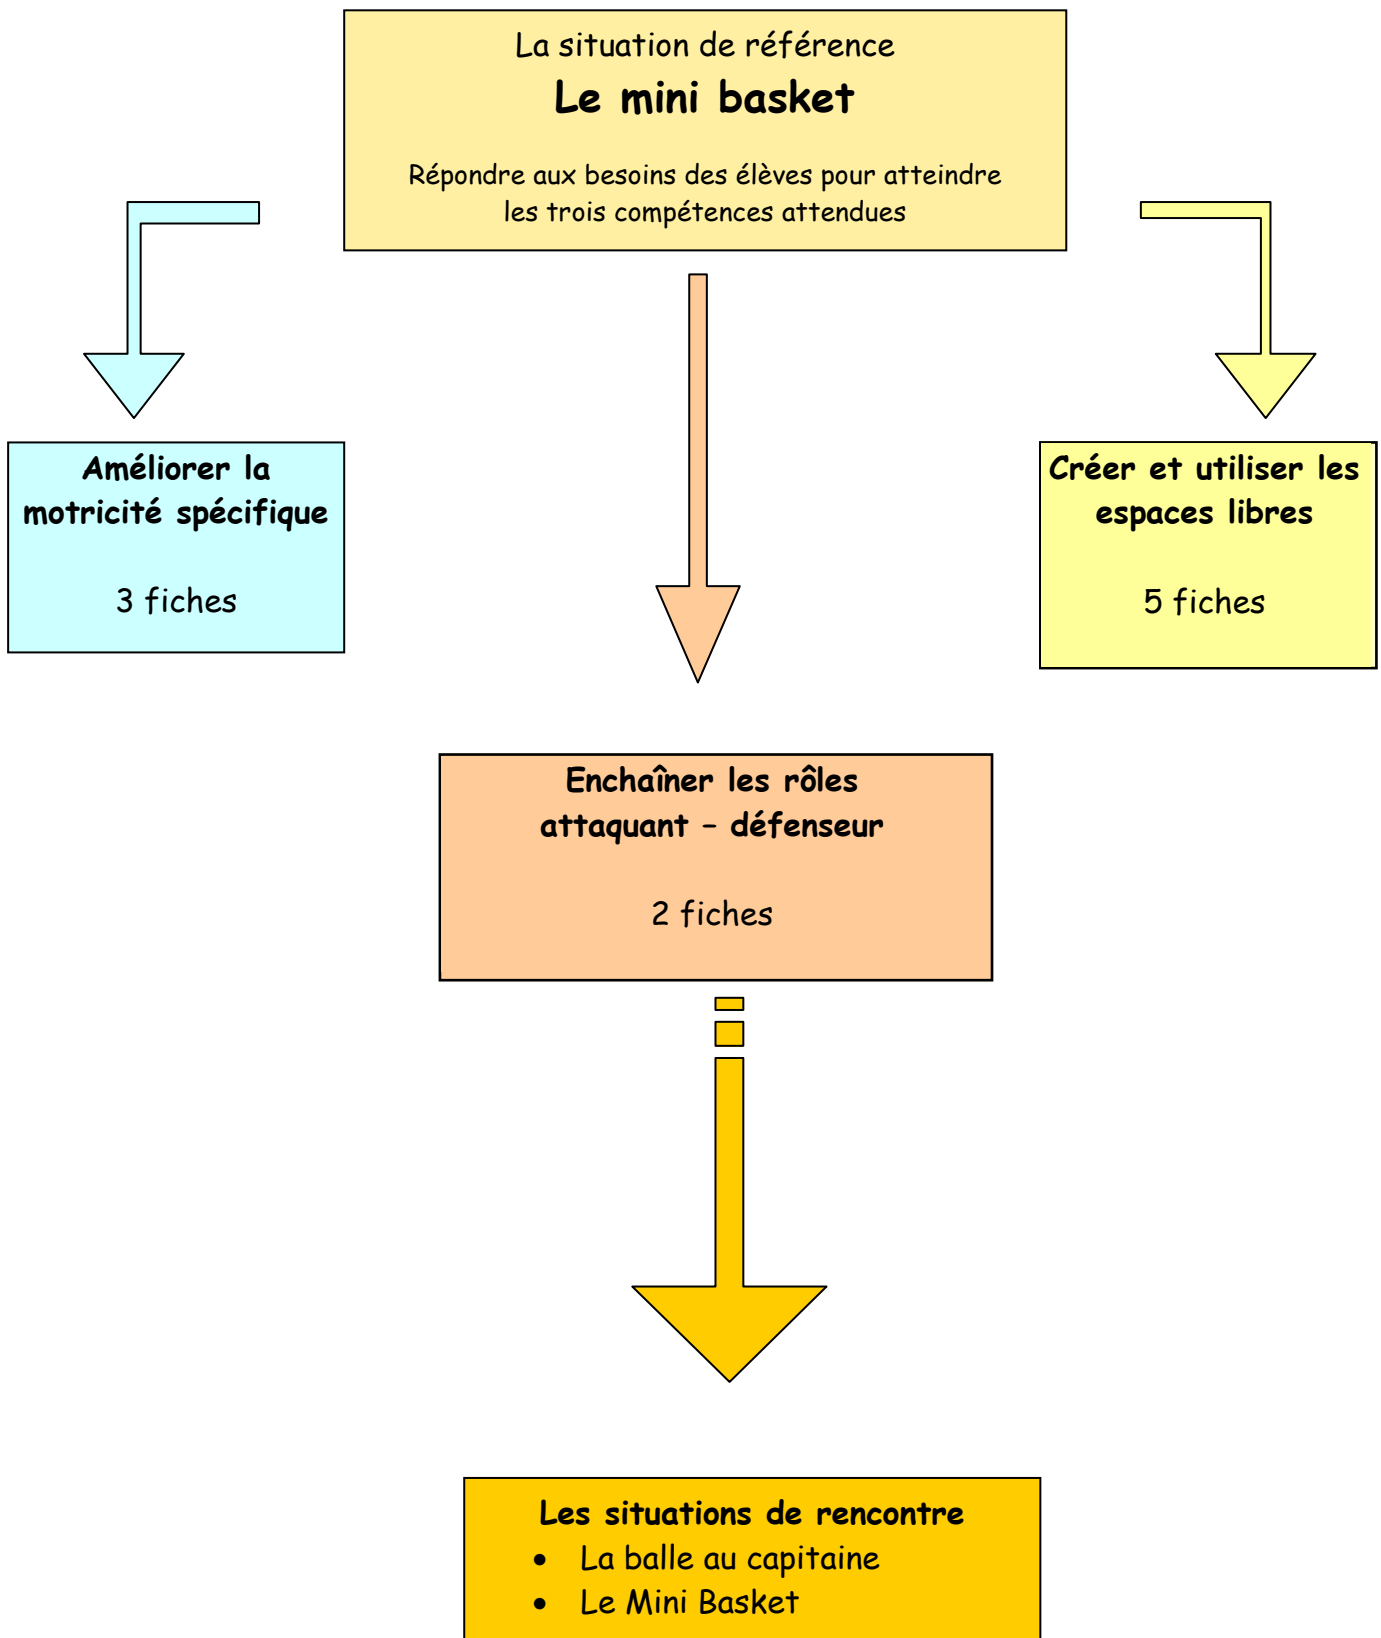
La situation de référence
**Le mini basket**

Répondre aux besoins des élèves pour atteindre les trois compétences attendues

**Améliorer la motricité spécifique**

3 fiches

**Créer et utiliser les espaces libres**

5 fiches

**Enchaîner les rôles attaquant – défenseur**

2 fiches

**Les situations de rencontre**
- La balle au capitaine
- Le Mini Basket